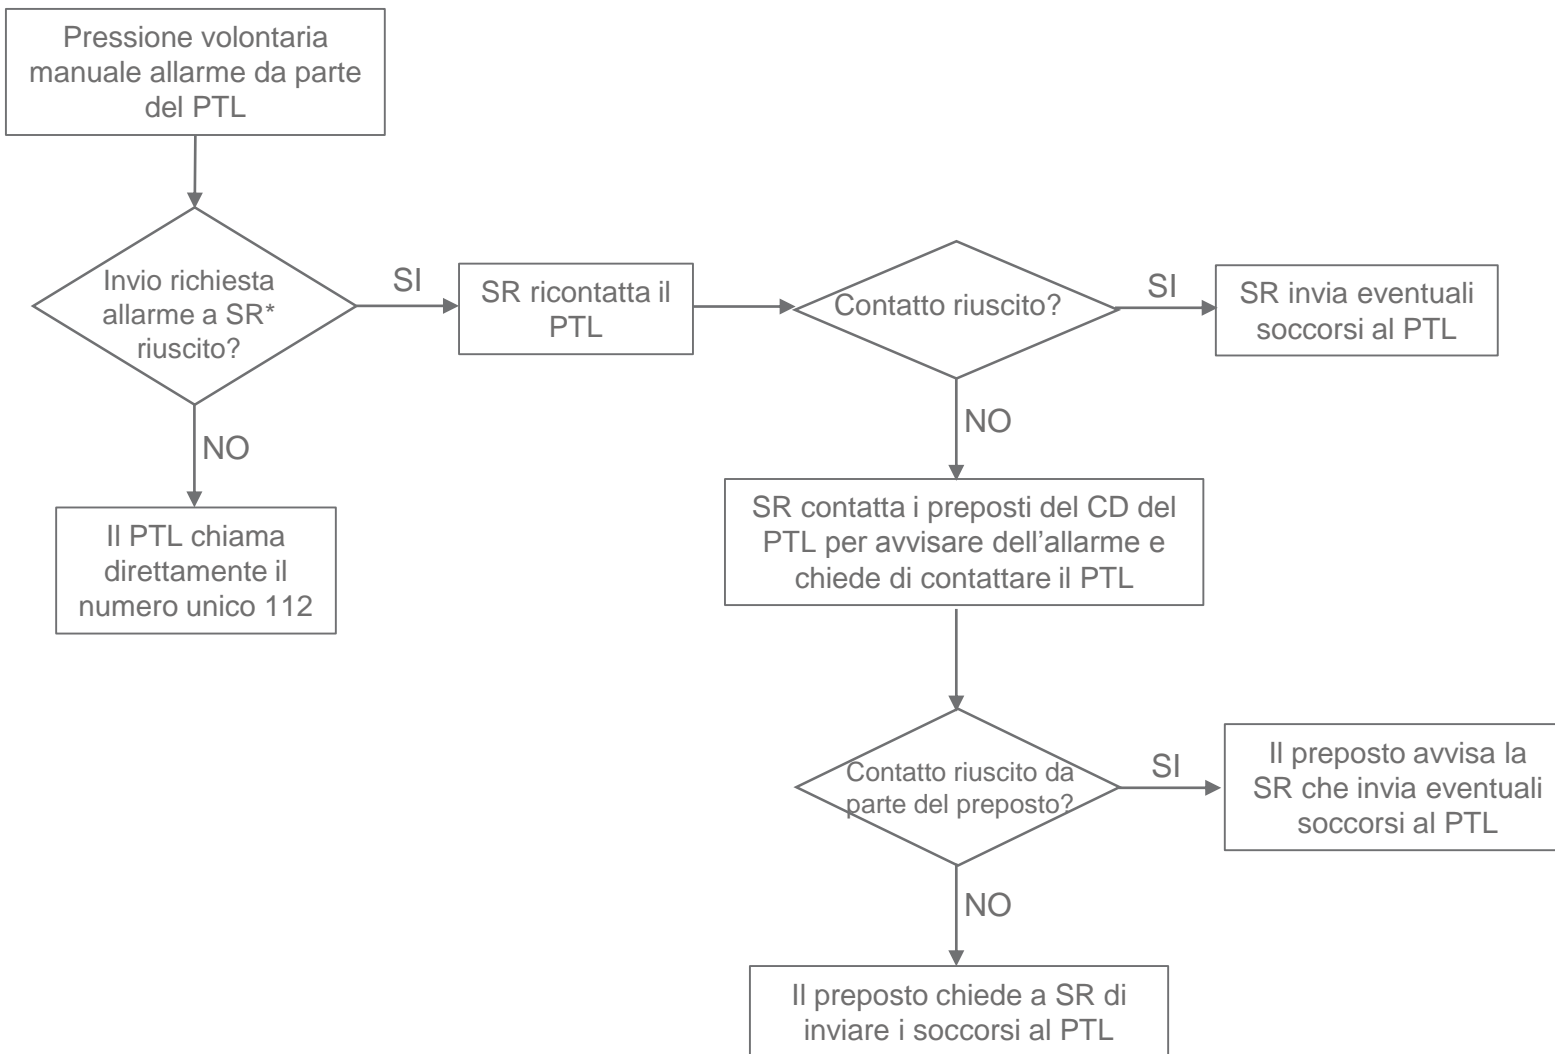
Pressione volontaria manuale allarme da parte del PTL

Invio richiesta allarme a SR* riuscito?

SI

SR ricontatta il PTL

Contatto riuscito?

SI

SR invia eventuali soccorsi al PTL

NO

Il PTL chiama direttamente il numero unico 112

NO

SR contatta i preposti del CD del PTL per avvisare dell'allarme e chiede di contattare il PTL

Contatto riuscito da parte del preposto?

SI

Il preposto avvisa la SR che invia eventuali soccorsi al PTL

NO

Il preposto chiede a SR di inviare i soccorsi al PTL